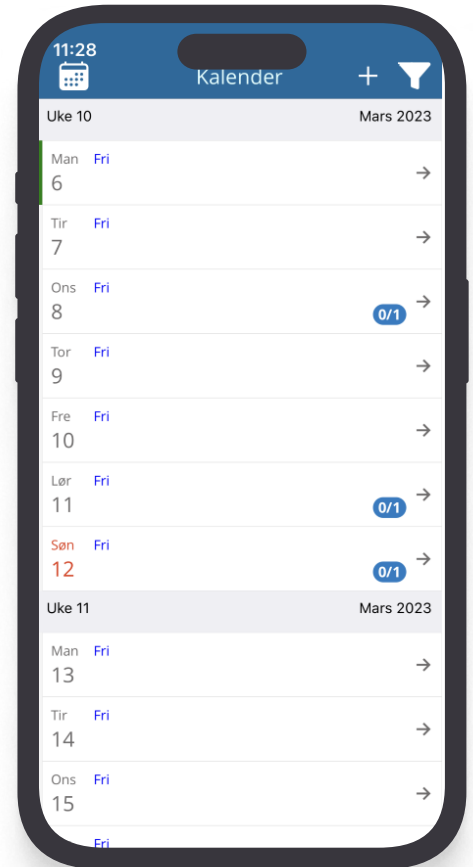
11:28

Kalender +

Uke 10 Mars 2023

Man Fri
6 →

Tir Fri
7 →

Ons Fri
8 0/1 →

Tor Fri
9 →

Fre Fri
10 →

Lør Fri
11 0/1 →

Søn Fri
12 0/1 →

Uke 11 Mars 2023

Man Fri
13 →

Tir Fri
14 →

Ons Fri
15 →

Fri